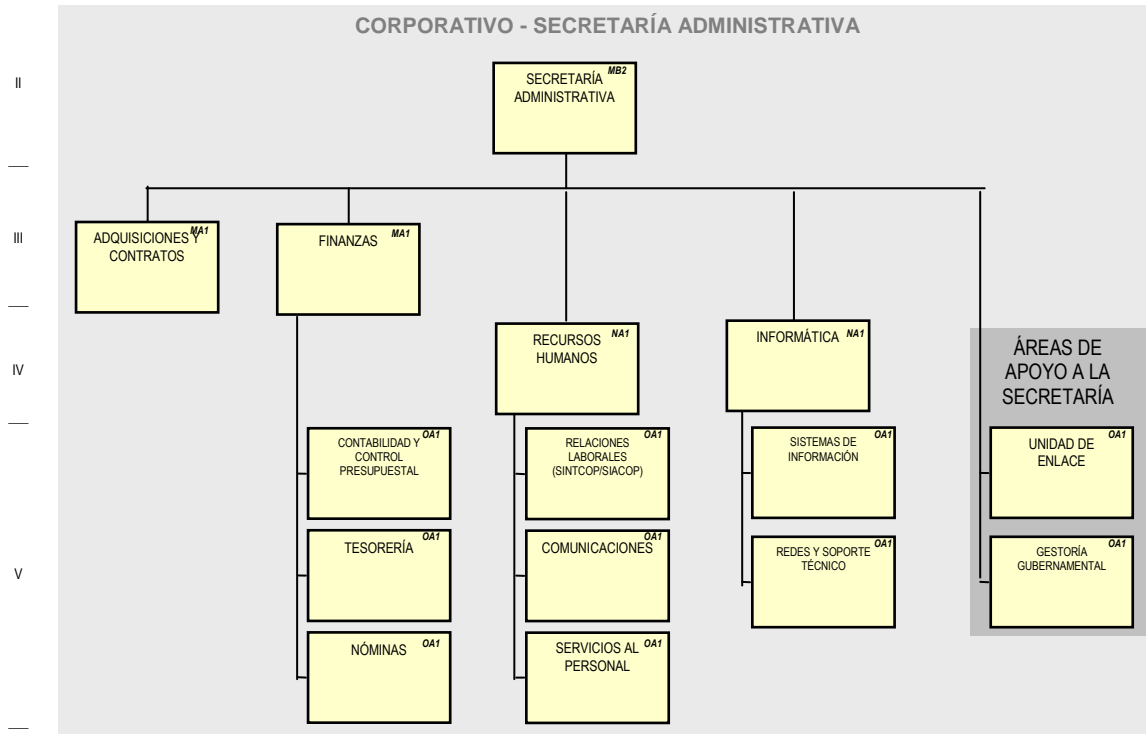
CORPORATIVO - SECRETARÍA ADMINISTRATIVA

II

SECRETARÍA ADMINISTRATIVA MB2

III

ADQUISICIONES Y CONTRATOS MA1

FINANZAS MA1

IV

RECURSOS HUMANOS NA1

INFORMÁTICA NA1

ÁREAS DE APOYO A LA SECRETARÍA

V

CONTABILIDAD Y CONTROL PRESUPUESTAL OA1

TESORERÍA OA1

NÓMINAS OA1

RELACIONES LABORALES (SINTCOP/SIACOP) OA1

COMUNICACIONES OA1

SERVICIOS AL PERSONAL OA1

SISTEMAS DE INFORMACIÓN OA1

REDES Y SOPORTE TÉCNICO OA1

UNIDAD DE ENLACE OA1

GESTORÍA GUBERNAMENTAL OA1